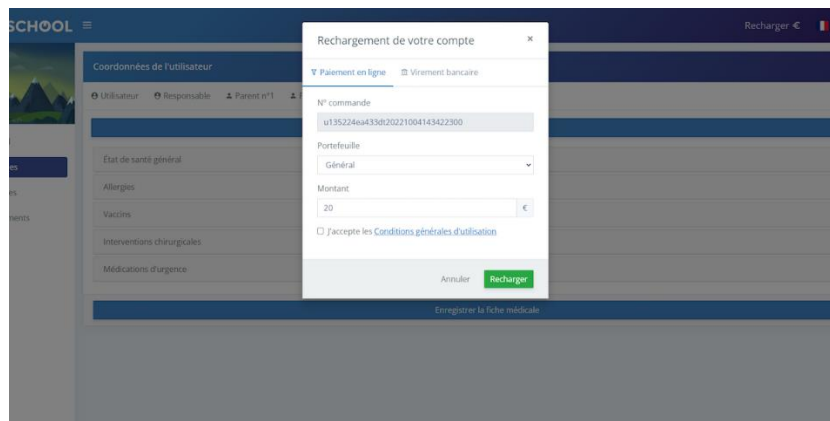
SCHOOL ≡

Recharger €

Coordonnées de l'utilisateur

Utilisateur   Responsable   Parent n°1

es

es

nents

État de santé général

Allergies

Vaccins

Interventions chirurgicales

Médications d'urgence

Enregistrer la fiche médicale

Rechargement de votre compte ×

Paiement en ligne   Virement bancaire

N° commande

u135224ea433dt20221004143422300

Portefeuille

Général

Montant

20 €

J'accepte les Conditions générales d'utilisation

Annuler   Recharger